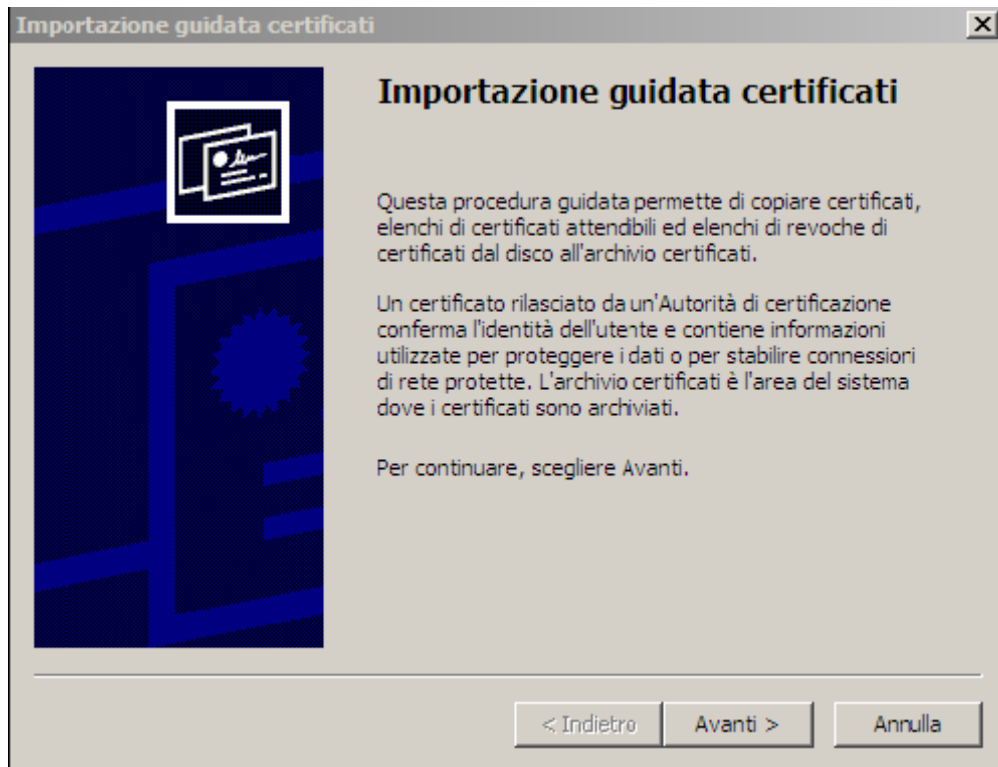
Importazione guidata certificati

×

Importazione guidata certificati

Questa procedura guidata permette di copiare certificati, elenchi di certificati attendibili ed elenchi di revoche di certificati dal disco all'archivio certificati.

Un certificato rilasciato da un'Autorità di certificazione conferma l'identità dell'utente e contiene informazioni utilizzate per proteggere i dati o per stabilire connessiori di rete protette. L'archivio certificati è l'area del sistema dove i certificati sono archiviati.

Per continuare, scegliere Avanti.

< Indietro

Avanti >

Annulla